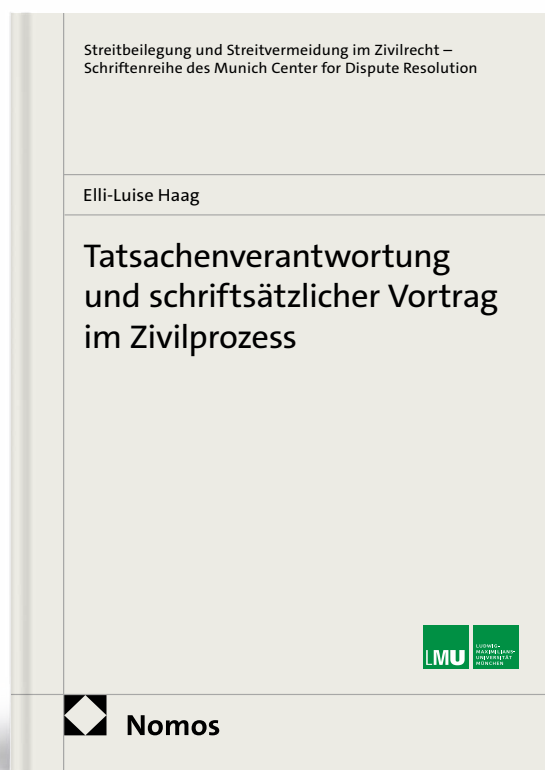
Streitbeilegung und Streitvermeidung im Zivilrecht – Schriftenreihe des Munich Center for Dispute Resolution

Elli-Luise Haag

Tatsachenverantwortung und schriftsätzlicher Vortrag im Zivilprozess

LMU LUDWIG-MAXIMILIANS-UNIVERSITÄT MÜNCHEN

Nomos